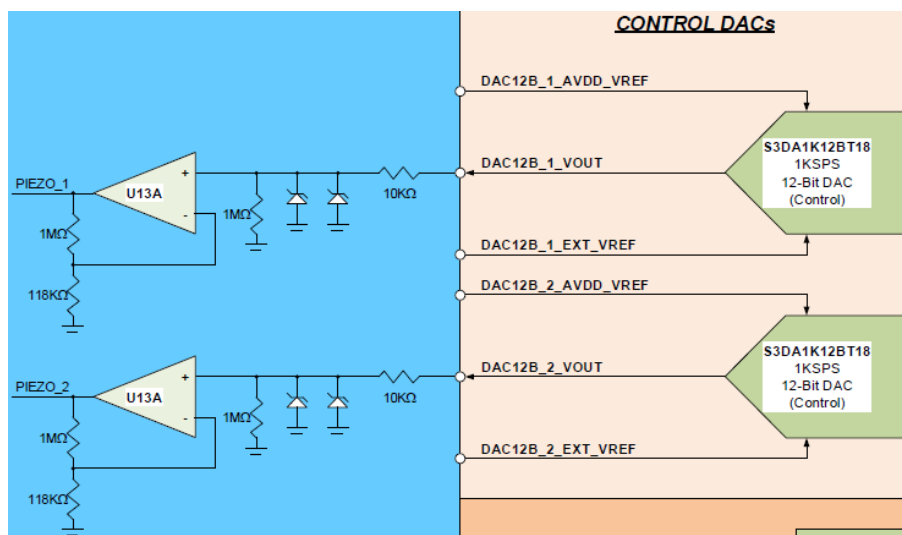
CONTROL DACs

DAC12B_1_AVDD_VREF

DAC12B_1_VOUT

S3DA1K12BT18
1KSPS
12-Bit DAC
(Control)

PIEZO_1

U13A

+

-

1MΩ

10KΩ

1MΩ

118KΩ

DAC12B_1_EXT_VREF

DAC12B_2_AVDD_VREF

DAC12B_2_VOUT

S3DA1K12BT18
1KSPS
12-Bit DAC
(Control)

PIEZO_2

U13A

+

-

1MΩ

10KΩ

1MΩ

118KΩ

DAC12B_2_EXT_VREF